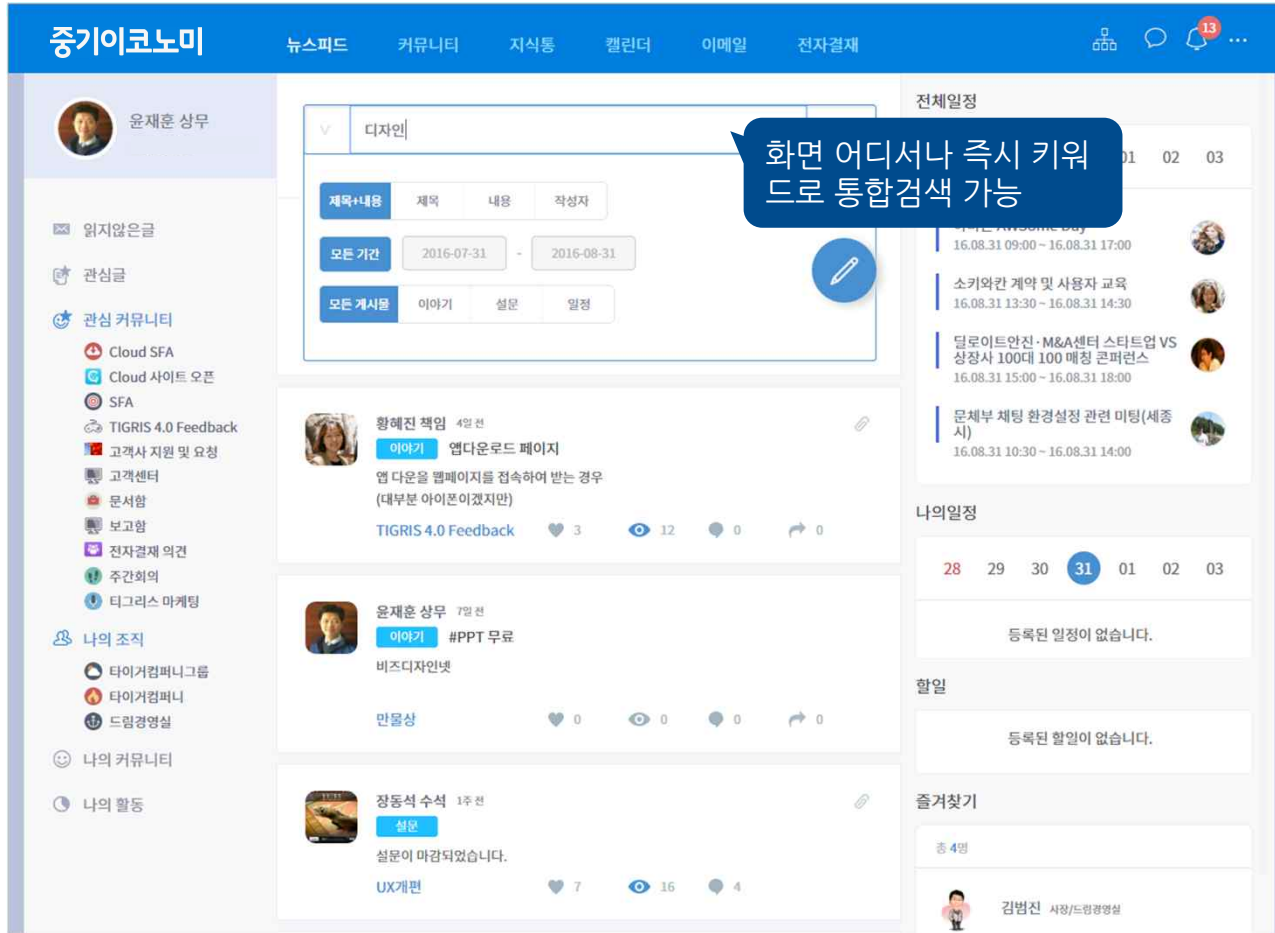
중기이코노미

뉴스피드 커뮤니티 지식통 캘린더 이메일 전자결재

13 ...

윤재훈 상무

읽지않은글
관심글
관심 커뮤니티
Cloud SFA
Cloud 사이트 오픈
SFA
TIGRIS 4.0 Feedback
고객사 지원 및 요청
고객센터
문서함
보고함
전자결재 의견
주간회의
티그리스 마케팅
나의 조직
타이거컴퍼니그룹
타이거컴퍼니
드림경영실
나의 커뮤니티
나의 활동

디자인

화면 어디서나 즉시 키워드로 통합검색 가능

제목+내용 제목 내용 작성자
모든 기간 2016-07-31 - 2016-08-31
모든 게시물 이야기 설문 일정

황혜진 책임 4일 전
이야기 앱다운로드 페이지
앱 다운을 웹페이지를 접속하여 받는 경우
(대부분 아이폰이겠지만)
TIGRIS 4.0 Feedback 3 12 0 0

윤재훈 상무 7일 전
이야기 #PPT 무료
비즈디자인넷
만물상 0 0 0 0

장동석 수석 1주 전
설문
설문이 마감되었습니다.
UX개편 7 16 4

전체일정
01 02 03
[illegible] Awsome Day
16.08.31 09:00 ~ 16.08.31 17:00
소키와칸 계약 및 사용자 교육
16.08.31 13:30 ~ 16.08.31 14:30
딜로이트안진·M&A센터 스티트업 VS 상장사 100대 100 매칭 콘퍼런스
16.08.31 15:00 ~ 16.08.31 18:00
문체부 채팅 환경설정 관련 미팅(세종시)
16.08.31 10:30 ~ 16.08.31 14:00

나의일정
28 29 30 31 01 02 03
등록된 일정이 없습니다.

할일
등록된 할일이 없습니다.

즐겨찾기
총 4명
김범진 사장/드림경영실